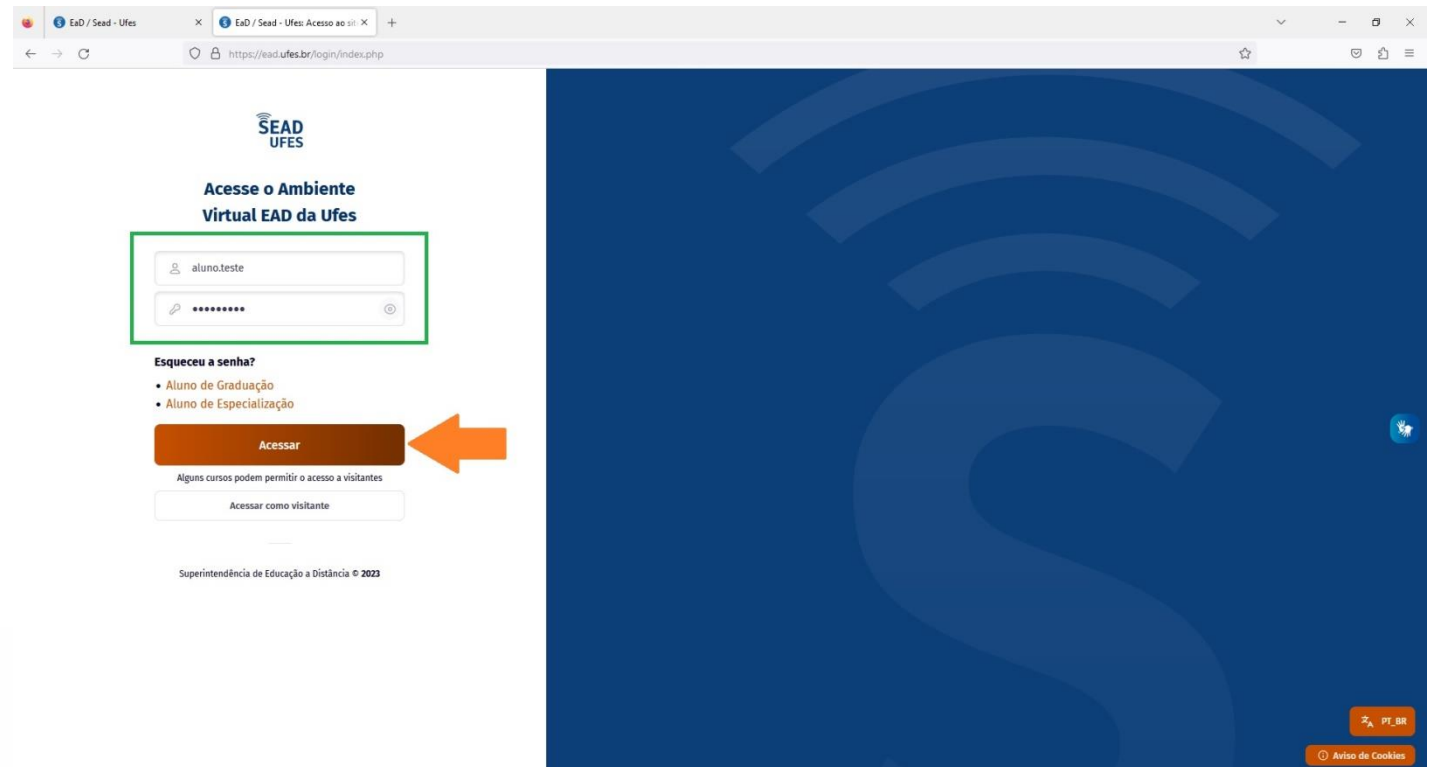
EaD / Sead - Ufes
EaD / Sead - Ufes: Acesso ao sit

https://ead.ufes.br/login/index.php

SEAD
UFES

Acesse o Ambiente
Virtual EAD da Ufes

aluno.teste
•••••••••

Esqueceu a senha?
• Aluno de Graduação
• Aluno de Especialização

Acessar

Alguns cursos podem permitir o acesso a visitantes

Acessar como visitante

Superintendência de Educação a Distância © 2023

PT_BR

Aviso de Cookies